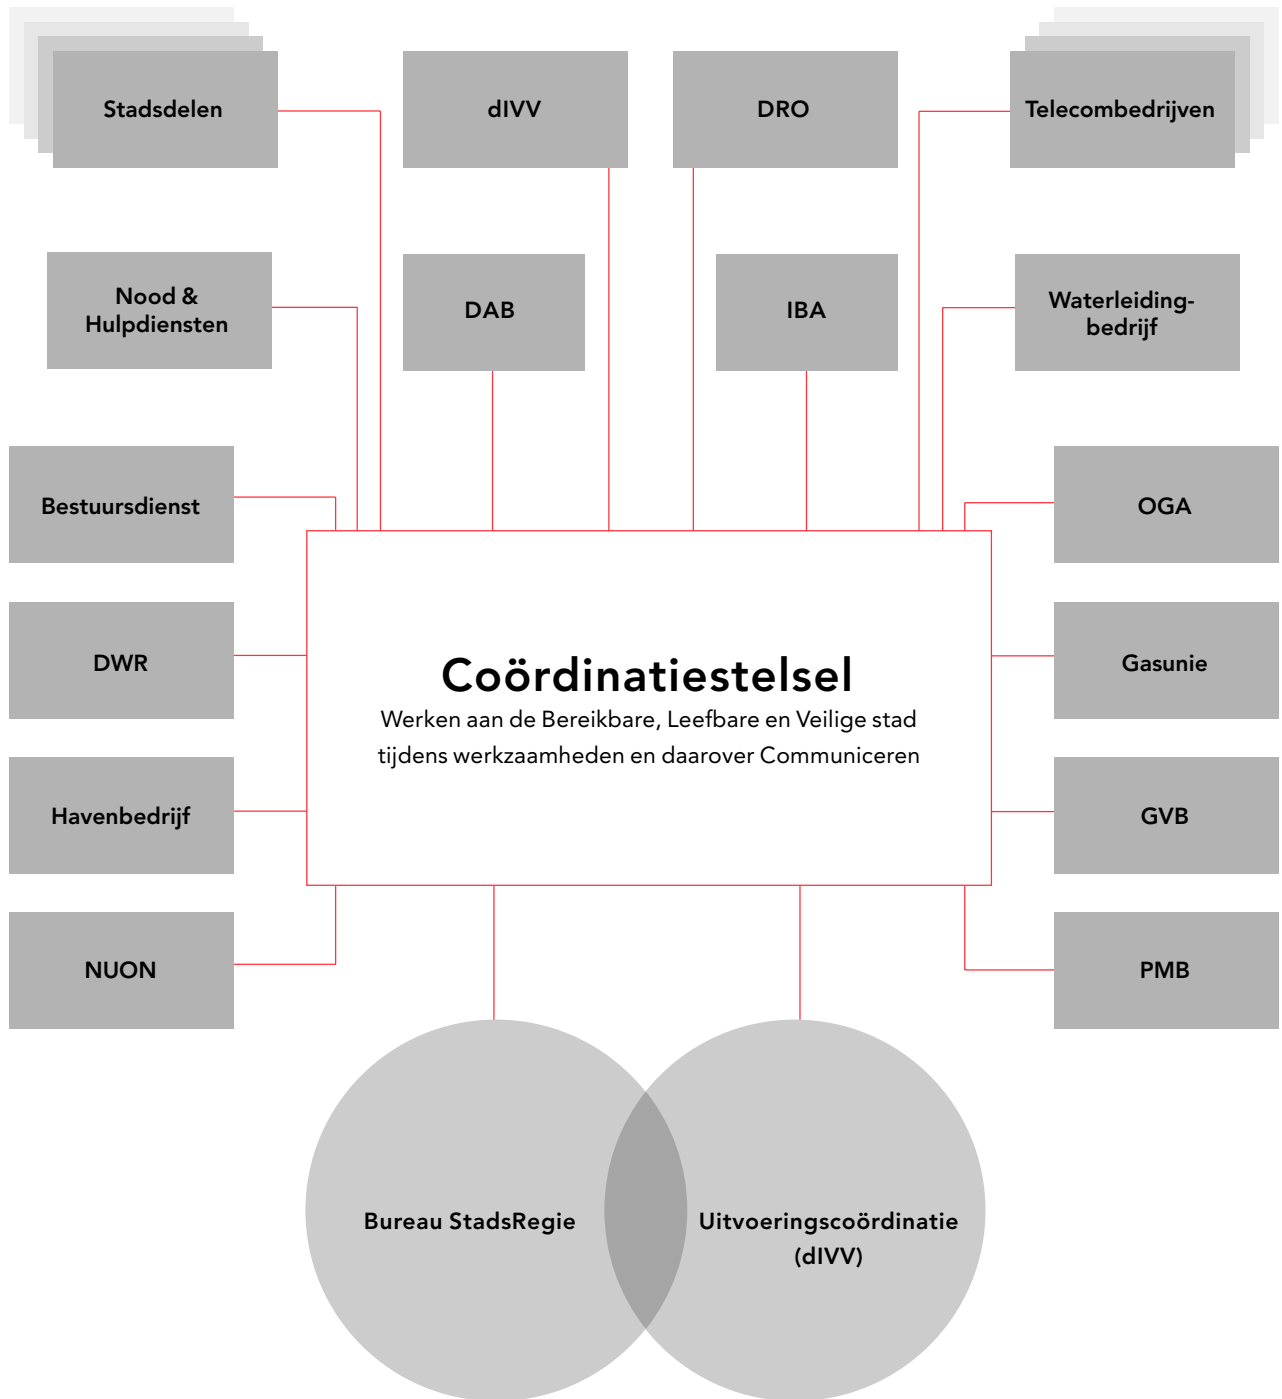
Stadsdelen

dIVV

DRO

Telecombedrijven

Nood & Hulpdiensten

DAB

IBA

Waterleidingbedrijf

Bestuursdienst

OGA

DWR

Gasunie

Havenbedrijf

GVB

NUON

PMB

Coördinatiestelsel
Werken aan de Bereikbare, Leefbare en Veilige stad tijdens werkzaamheden en daarover Communiceren

Bureau StadsRegie

Uitvoeringscoördinatie (dIVV)